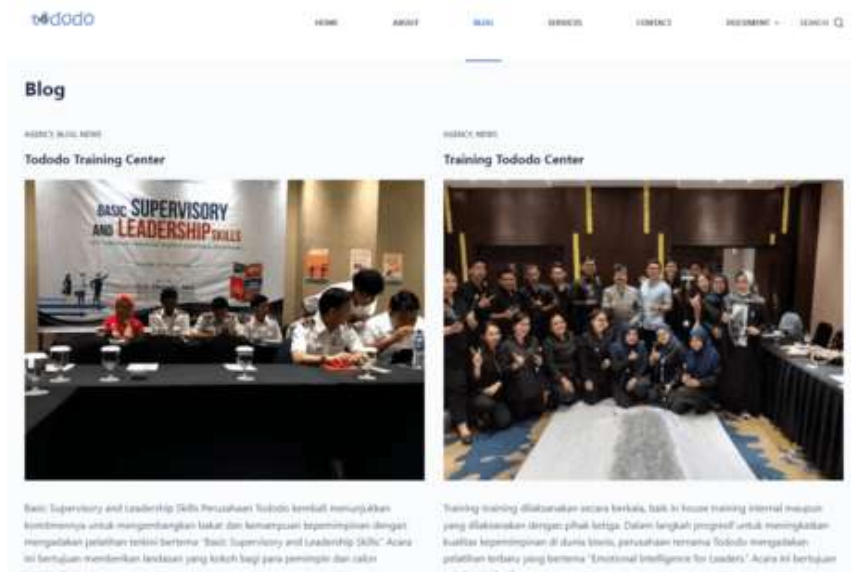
tod
odo

HOME ABOUT BLOG SERVICES CONTACT DOCUMENT SEARCH

Blog

AGENCY BLOG NEWS

Tododa Training Center

BASIC SUPERVISORY AND LEADERSHIP SKILLS

Basic Supervisory and Leadership Skills Perusahaan Tododo kembali menunjukkan komitmennya untuk mengembangkan bakat dan kemampuan kepemimpinan dengan mengadakan pelatihan terkini bertema "Basic Supervisory and Leadership Skills". Acara ini bertujuan memberikan landasan yang kokoh bagi para pemimpin dan calon

AGENCY NEWS

Training Tododo Center

Training training dilaksanakan secara berkala, baik in house training internal maupun yang dilaksanakan dengan pihak ketiga. Dalam langkah progresif untuk meningkatkan kualitas kepemimpinan di dunia bisnis, perusahaan ternama Tododo mengadakan pelatihan terbaru yang bertema "Emotional Intelligence for Leaders". Acara ini bertujuan